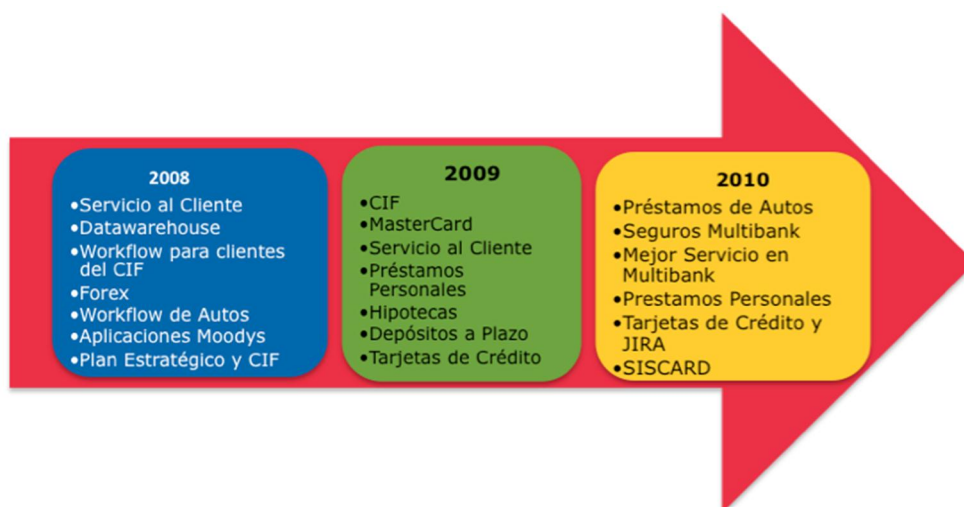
2008
•Servicio al Cliente
•Datawarehouse
•Workflow para clientes del CIF
•Forex
•Workflow de Autos
•Aplicaciones Moodys
•Plan Estratégico y CIF

2009
•CIF
•MasterCard
•Servicio al Cliente
•Préstamos Personales
•Hipotecas
•Depósitos a Plazo
•Tarjetas de Crédito

2010
•Préstamos de Autos
•Seguros Multibank
•Mejor Servicio en Multibank
•Prestamos Personales
•Tarjetas de Crédito y JIRA
•SISCARD